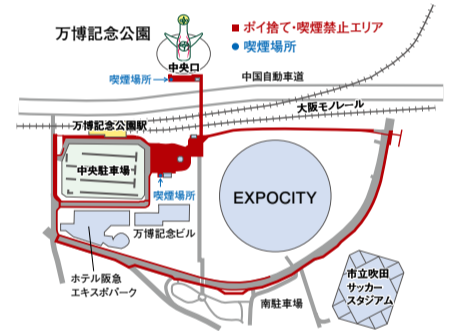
万博記念公園

■ ポイ捨て・喫煙禁止エリア
● 喫煙場所

中央口
喫煙場所
中国自動車道
大阪モノレール
万博記念公園駅
中央駐車場
喫煙場所
EXPOCITY
万博記念ビル
ホテル阪急エキスポパーク
南駐車場
市立吹田サッカースタジアム